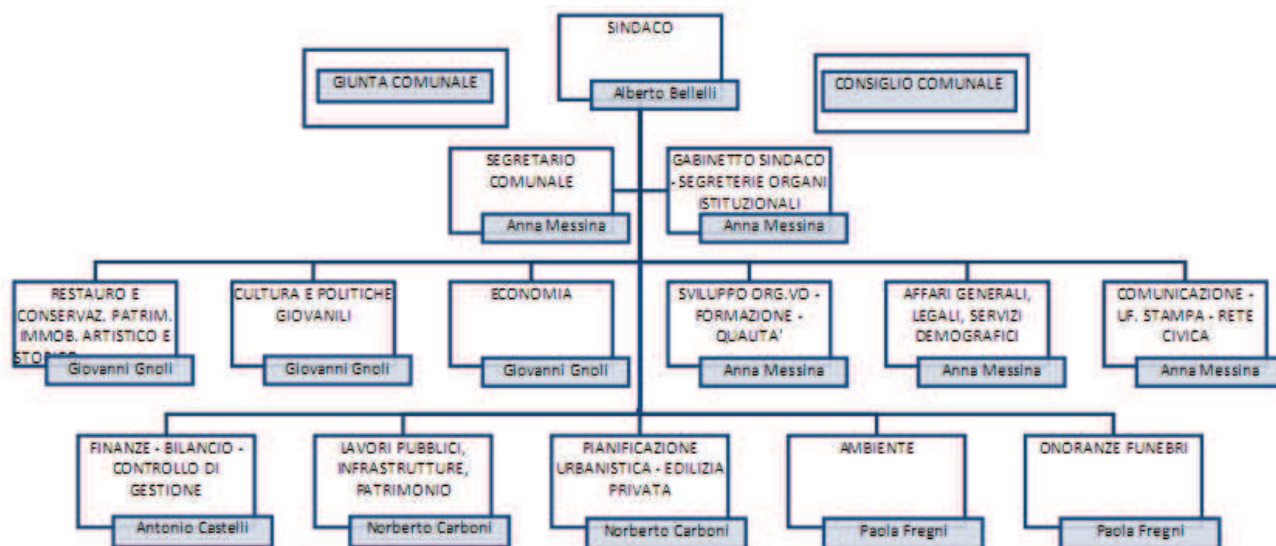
SINDACO

Alberto Bellelli

GIUNTA COMUNALE

CONSIGLIO COMUNALE

SEGRETARIO COMUNALE

Anna Messina

GABINETTO SINDACO - SEGRETERIE ORGANI ISTITUZIONALI

Anna Messina

RESTAURO E CONSERVAZ. PATRIM. IMMOB. ARTISTICO E STORICO

Giovanni Gnoli

CULTURA E POLITICHE GIOVANILI

Giovanni Gnoli

ECONOMIA

Giovanni Gnoli

SVILUPPO ORG.VO - FORMAZIONE - QUALITA'

Anna Messina

AFFARI GENERALI, LEGALI, SERVIZI DEMOGRAFICI

Anna Messina

COMUNICAZIONE - UF. STAMPA - RETE CIVICA

Anna Messina

FINANZE - BILANCIO - CONTROLLO DI GESTIONE

Antonio Castelli

LAVORI PUBBLICI, INFRASTRUTTURE, PATRIMONIO

Norberto Carboni

PIANIFICAZIONE URBANISTICA - EDILIZIA PRIVATA

Norberto Carboni

AMBIENTE

Paola Fregni

ONORANZE FUNEBRI

Paola Fregni